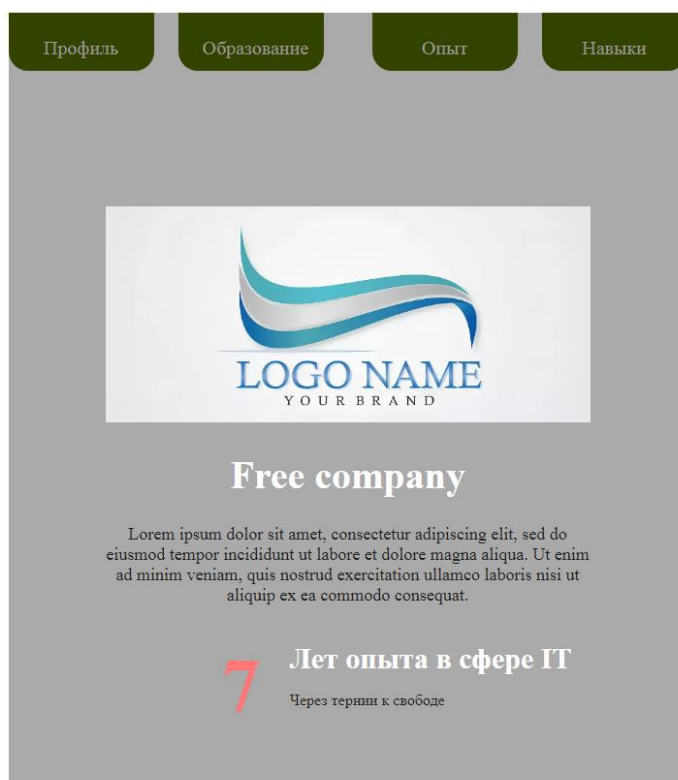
Профиль

Образование

Опыт

Навыки

LOGO NAME
YOUR BRAND

Free company

Lorem ipsum dolor sit amet, consectetur adipiscing elit, sed do eiusmod tempor incididunt ut labore et dolore magna aliqua. Ut enim ad minim veniam, quis nostrud exercitation ullamco laboris nisi ut aliquip ex ea commodo consequat.

7

Лет опыта в сфере IT

Через тернии к свободе